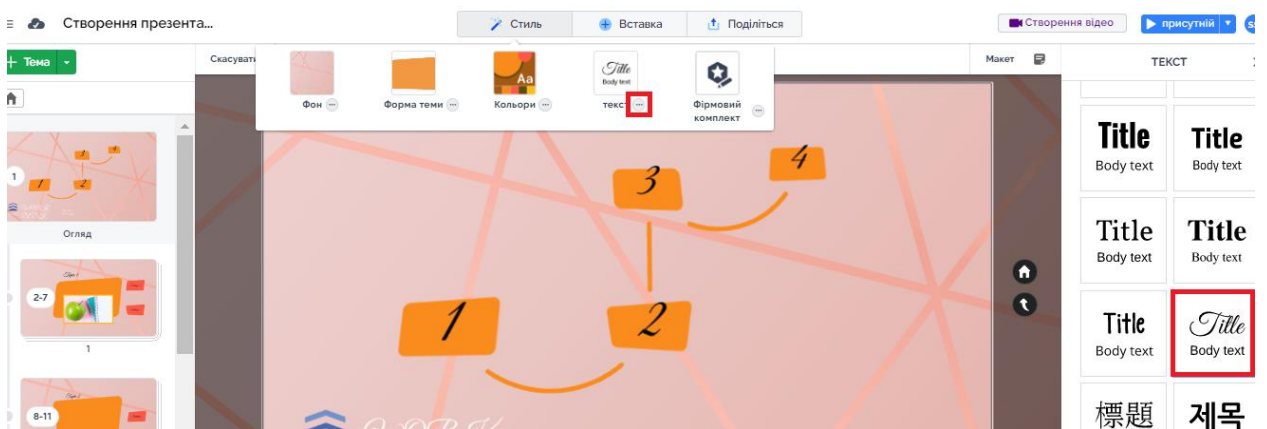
Створення презента...

Стиль

Вставка

Поділіться

Створення відео

присутній

Тема

Скасувати

Фон

Форма теми

Кольори

Aa

текст

Title
Body text

Фірмовий комплект

Макет

ТЕКСТ

1

Огляд

2-7

1

8-11

3

4

1

2

Title
Body text

Title
Body text

Title
Body text

Title
Body text

Title
Body text

Title
Body text

標題

제목